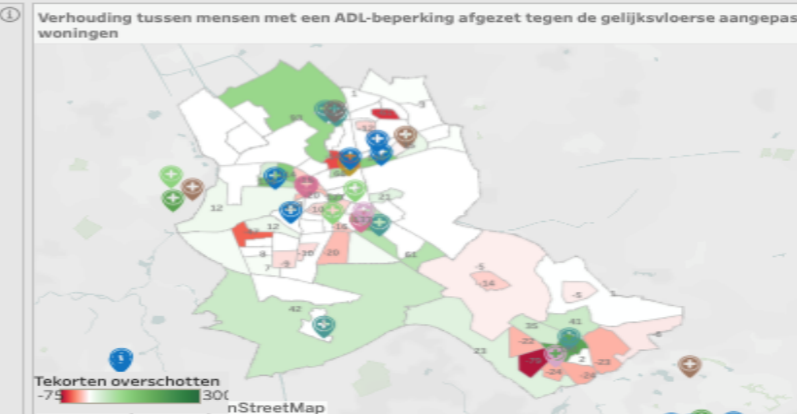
Verhouding tussen mensen met een ADL-beperking afgezet tegen de gelijksvloerse aangepas woningen

1
3
93
-12
12
21
-10
-16
12
8
-9
-10
-20
7
66
-5
-14
-5
42
35
21
-22
-79
2
-23
-24
-28
-6

Tekorten overschotten
-79
300
nStreetMap